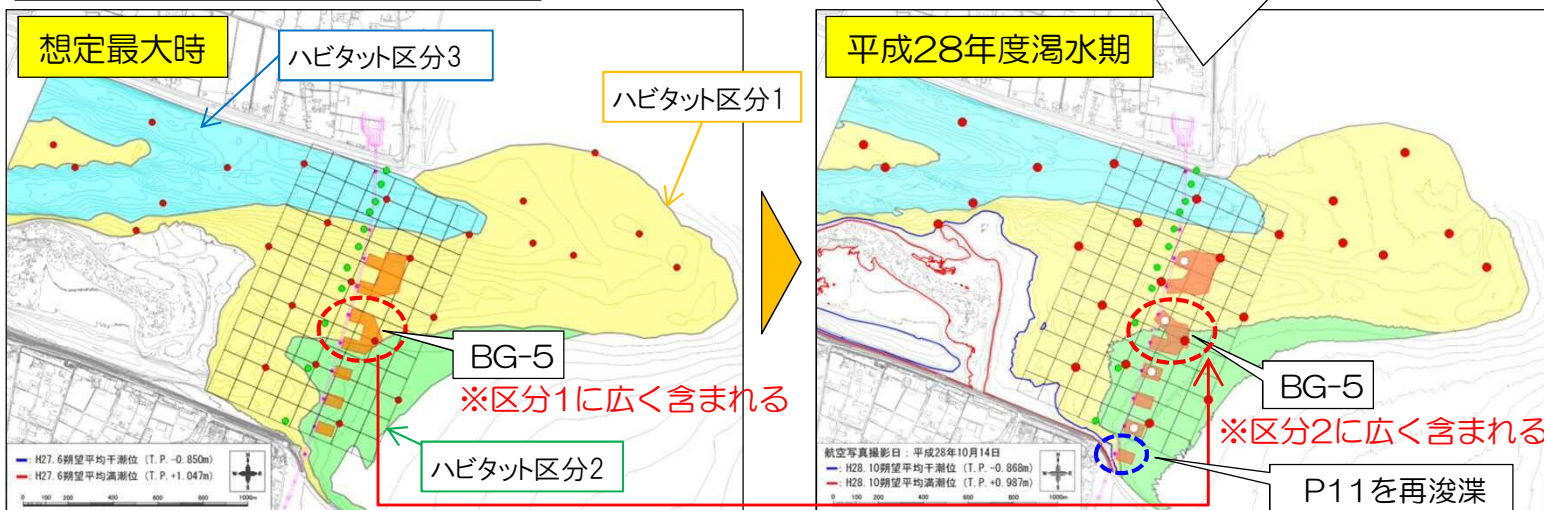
想定最大時

ハビタット区分3

ハビタット区分1

BG-5

※区分1に広く含まれる

ハビタット区分2

— H27. 6朔望平均干潮位 (T. P. -0. 850m)
— H27. 6朔望平均満潮位 (T. P. +1. 047m)

0 100 200 400 600 800 1000m

平成28年度渇水期

BG-5

※区分2に広く含まれる

P11を再浚渫

航空写真撮影日：平成28年10月14日
— H28. 10朔望平均干潮位 (T. P. -0. 868m)
— H28. 10朔望平均満潮位 (T. P. +0. 987m)

0 100 200 400 600 800 1000m